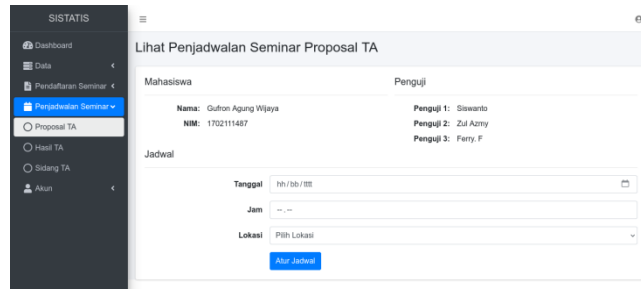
SISTATIS
Dashboard
Data
Pendaftaran Seminar
Penjadwalan Seminar
Proposal TA
Hasil TA
Sidang TA
Akun

Lihat Penjadwalan Seminar Proposal TA

Mahasiswa
Nama: Gufron Agung Wijaya
NIM: 1702111487

Penguji
Penguji 1: Siswanto
Penguji 2: Zul Azmy
Penguji 3: Ferry. F

Jadwal
Tanggal hh/bb/tttt
Jam --.--
Lokasi Pilih Lokasi
Atur Jadwal